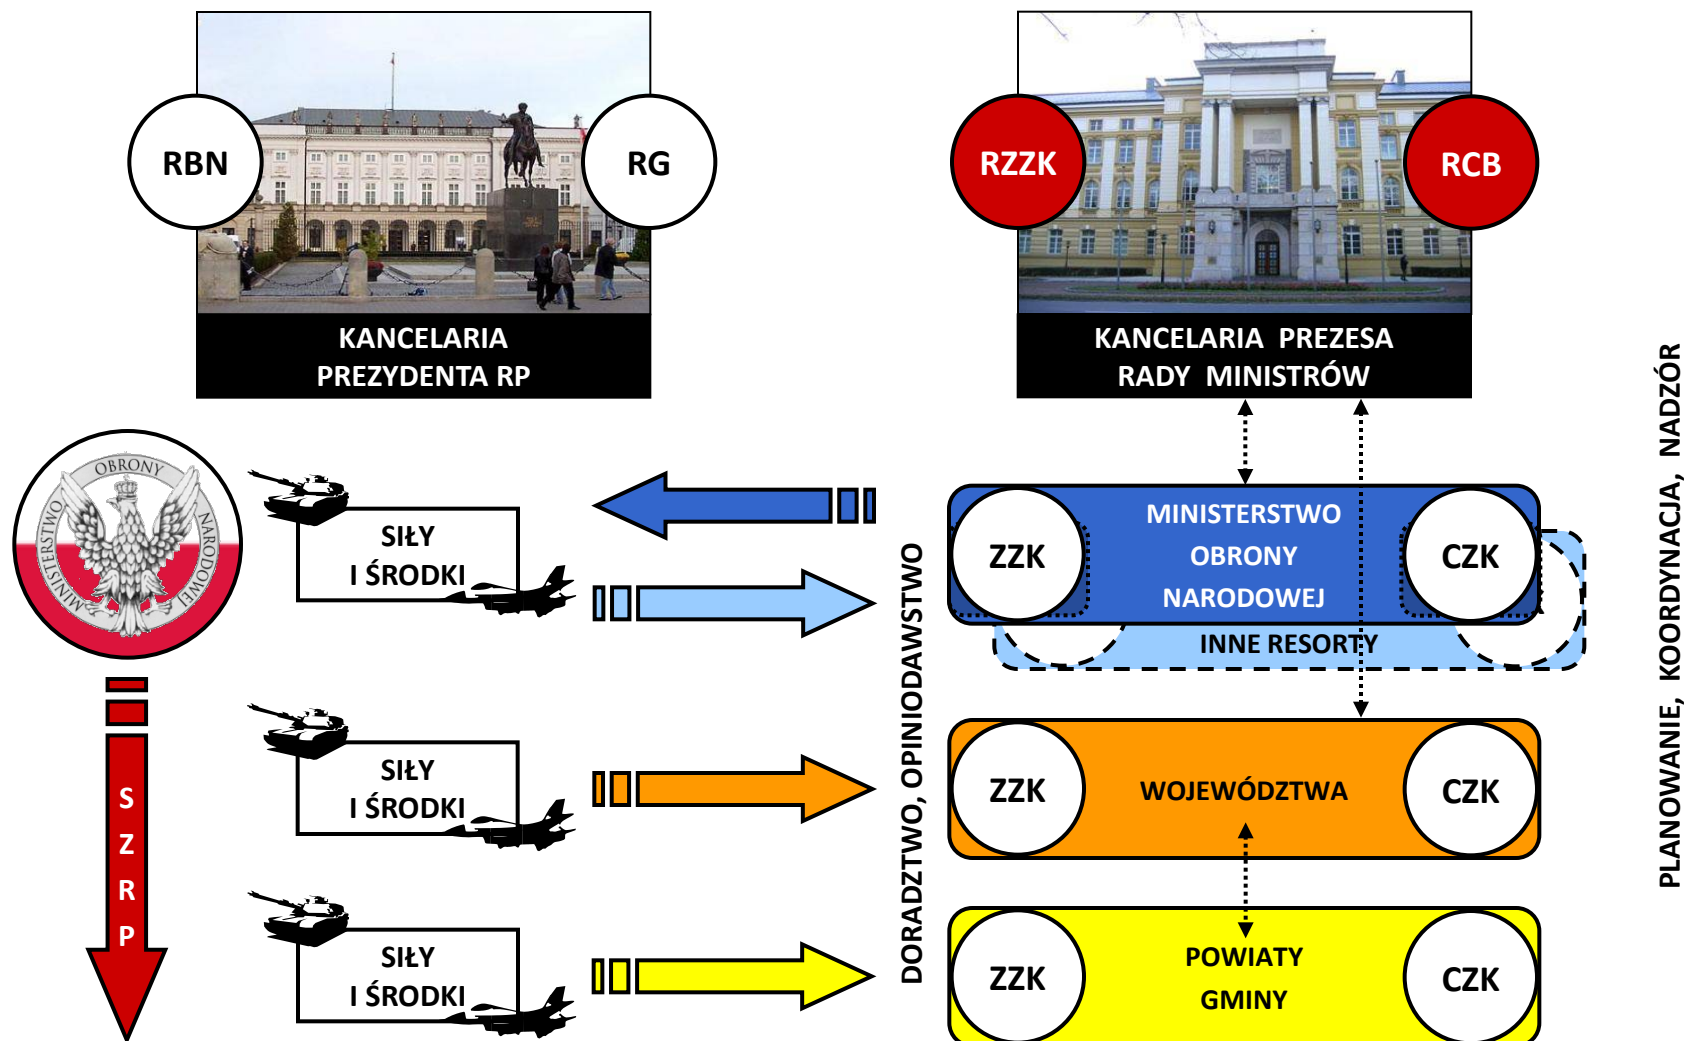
RBN

RG

KANCELARIA PREZYDENTA RP

RZZK

RCB

KANCELARIA PREZESA RADY MINISTRÓW

OBRONY NARODOWEJ MINISTERSTWO

SIŁY I ŚRODKI

MINISTERSTWO OBRONY NARODOWEJ

ZZK

CZK

INNE RESORTY

DORADZTWO, OPINIODAWSTWO

SIŁY I ŚRODKI

ZZK

WOJEWÓDZTWA

CZK

S Z R P

SIŁY I ŚRODKI

ZZK

POWIATY GMINY

CZK

PLANOWANIE, KOORDYNACJA, NADZÓR